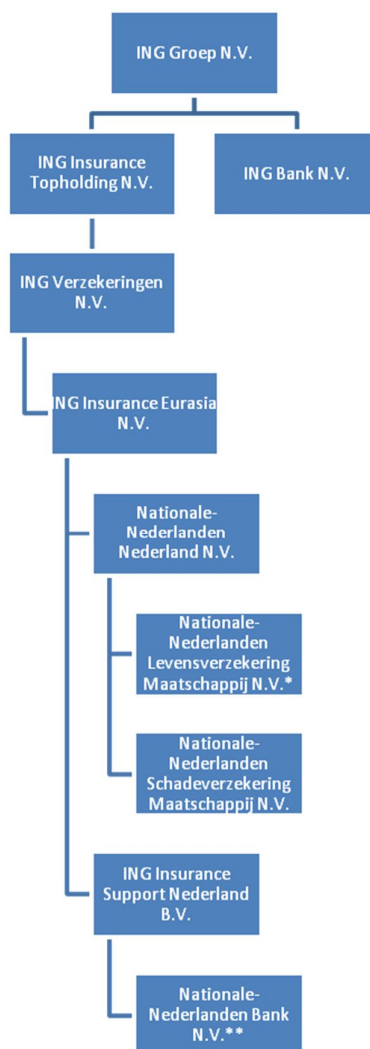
ING Groep N.V.

ING Insurance Topholding N.V.

ING Bank N.V.

ING Verzekeringen N.V.

ING Insurance Eurasia N.V.

Nationale-Nederlanden Nederland N.V.

Nationale-Nederlanden Levensverzekering Maatschappij N.V.*

Nationale-Nederlanden Schadeverzekering Maatschappij N.V.

ING Insurance Support Nederland B.V.

Nationale-Nederlanden Bank N.V.**